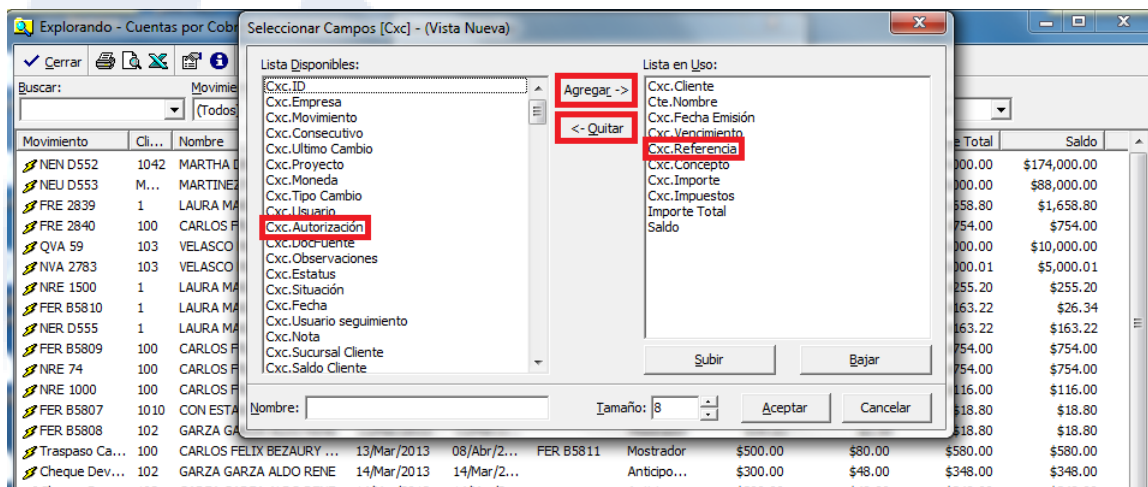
Explorando - Cuentas por Cobr

Cerrar

Buscar:

Movimie

(Todos)

Seleccionar Campos [Cxc] - (Vista Nueva)

Lista Disponibles:

Cxc.ID
Cxc.Empresa
Cxc.Movimiento
Cxc.Consecutivo
Cxc.Ultimo Cambio
Cxc.Proyecto
Cxc.Moneda
Cxc.Tipo Cambio
Cxc.Usuario
Cxc.Autorización
Cxc.DocFuente
Cxc.Observaciones
Cxc.Estatus
Cxc.Situación
Cxc.Fecha
Cxc.Usuario seguimiento
Cxc.Nota
Cxc.Sucursal Cliente
Cxc.Saldo Cliente

Agregar ->

<- Quitar

Lista en Uso:

Cxc.Cliente
Cte.Nombre
Cxc.Fecha Emisión
Cxc.Vencimiento
Cxc.Referencia
Cxc.Concepto
Cxc.Importe
Cxc.Impuestos
Importe Total
Saldo

Subir

Bajar

Nombre:

Tamaño: 8

Aceptar

Cancelar

| Movimiento | Cli... | Nombre | | | | | | | e Total | Saldo |
|---|---|---|---|---|---|---|---|---|---|---|
| NEN D552 | 1042 | MARTHA D | | | | | | | 000.00 | $174,000.00 |
| NEU D553 | M... | MARTINEZ | | | | | | | 000.00 | $88,000.00 |
| FRE 2839 | 1 | LAURA MA | | | | | | | 658.80 | $1,658.80 |
| FRE 2840 | 100 | CARLOS F | | | | | | | 754.00 | $754.00 |
| QVA 59 | 103 | VELASCO | | | | | | | 000.00 | $10,000.00 |
| NVA 2783 | 103 | VELASCO | | | | | | | 000.01 | $5,000.01 |
| NRE 1500 | 1 | LAURA MA | | | | | | | 255.20 | $255.20 |
| FER B5810 | 1 | LAURA MA | | | | | | | 163.22 | $26.34 |
| NER D555 | 1 | LAURA MA | | | | | | | 163.22 | $163.22 |
| FER B5809 | 100 | CARLOS F | | | | | | | 754.00 | $754.00 |
| NRE 74 | 100 | CARLOS F | | | | | | | 754.00 | $754.00 |
| NRE 1000 | 100 | CARLOS F | | | | | | | 116.00 | $116.00 |
| FER B5807 | 1010 | CON ESTA | | | | | | | 18.80 | $18.80 |
| FER B5808 | 102 | GARZA GA | | | | | | | 18.80 | $18.80 |
| Traspaso Ca... | 100 | CARLOS FELIX BEZAURY ... | 13/Mar/2013 | 08/Abr/2... | FER B5811 | Mostrador | $500.00 | $80.00 | $580.00 | $580.00 |
| Cheque Dev... | 102 | GARZA GARZA ALDO RENE | 14/Mar/2013 | 14/Mar/2... | | Anticipo... | $300.00 | $48.00 | $348.00 | $348.00 |